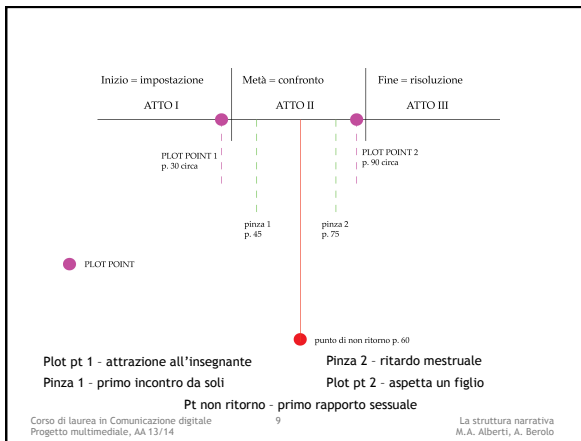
Inizio = impostazione

ATTO I

Metà = confronto

ATTO II

Fine = risoluzione

ATTO III

PLOT POINT 1
p. 30 circa

PLOT POINT 2
p. 90 circa

pinza 1
p. 45

pinza 2
p. 75

PLOT POINT

punto di non ritorno p. 60

Plot pt 1 – attrazione all'insegnante

Pinza 2 – ritardo mestruale

Pinza 1 – primo incontro da soli

Plot pt 2 – aspetta un figlio

Pt non ritorno – primo rapporto sessuale

Corso di laurea in Comunicazione digitale
Progetto multimediale, AA 13/14

9

La struttura narrativa
M.A. Alberti, A. Berolo